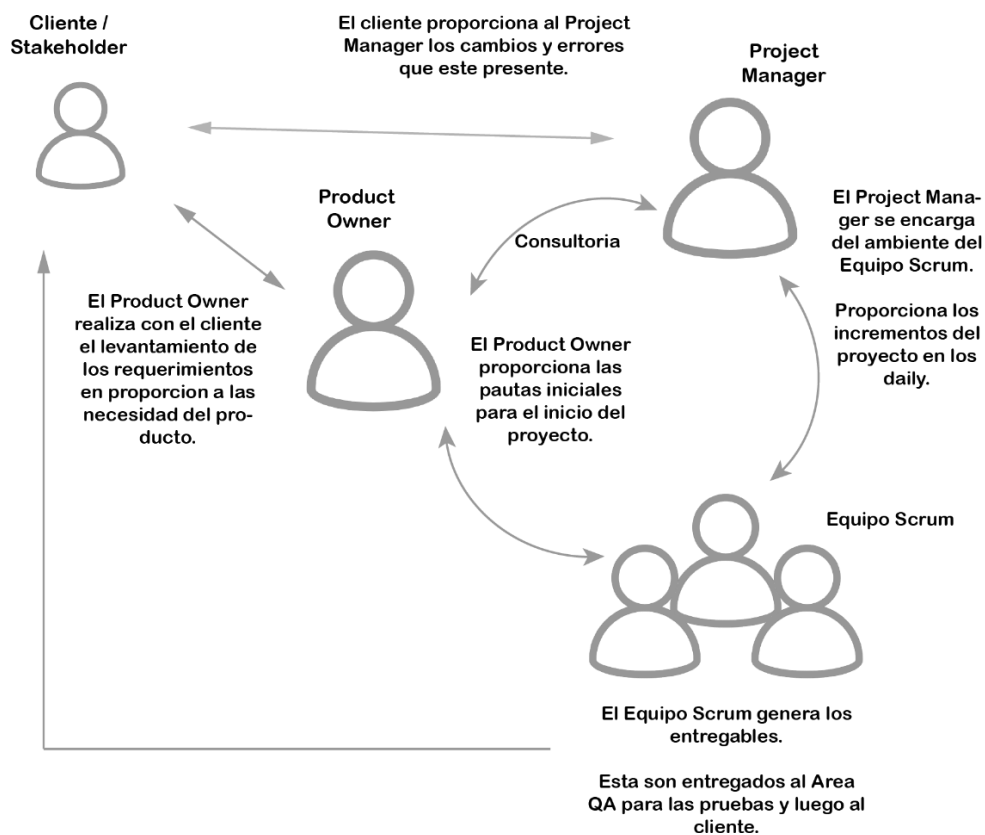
Cliente / Stakeholder

El cliente proporciona al Project Manager los cambios y errores que este presente.

Project Manager

Product Owner

Consultoria

El Project Manager se encarga del ambiente del Equipo Scrum.

Proporciona los incrementos del proyecto en los daily.

El Product Owner realiza con el cliente el levantamiento de los requerimientos en proporcion a las necesidad del producto.

El Product Owner proporciona las pautas iniciales para el inicio del proyecto.

Equipo Scrum

El Equipo Scrum genera los entregables.

Esta son entregados al Area QA para las pruebas y luego al cliente.